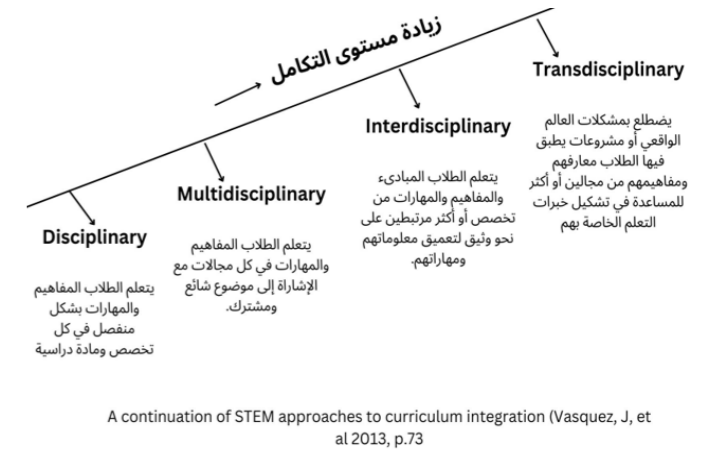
زيادة مستوى التكامل

Transdisciplinary

يضطلع بمشكلات العالم الواقعي أو مشروعات يطبق فيها الطلاب معارفهم ومفاهيمهم من مجالين أو أكثر للمساعدة في تشكيل خبرات التعلم الخاصة بهم

Interdisciplinary

يتعلم الطلاب المبادىء والمفاهيم والمهارات من تخصص أو أكثر مرتبطين على نحو وثيق لتعميق معلوماتهم ومهاراتهم.

Multidisciplinary

يتعلم الطلاب المفاهيم والمهارات في كل مجالات مع الإشارة إلى موضوع شائع ومشترك.

Disciplinary

يتعلم الطلاب المفاهيم والمهارات بشكل منفصل في كل تخصص ومادة دراسية

A continuation of STEM approaches to curriculum integration (Vasquez, J, et al 2013, p.73